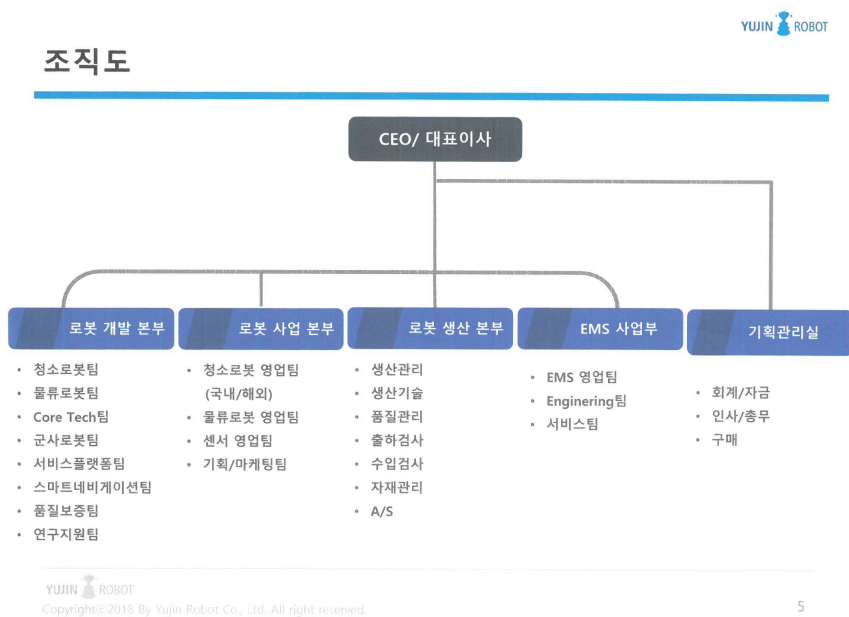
YUJIN ROBOT

조직도

CEO/ 대표이사

로봇 개발 본부

- 청소로봇팀
- 물류로봇팀
- Core Tech팀
- 군사로봇팀
- 서비스플랫폼팀
- 스마트네비게이션팀
- 품질보증팀
- 연구지원팀

로봇 사업 본부

- 청소로봇 영업팀 (국내/해외)
- 물류로봇 영업팀
- 센서 영업팀
- 기획/마케팅팀

로봇 생산 본부

- 생산관리
- 생산기술
- 품질관리
- 출하검사
- 수입검사
- 자재관리
- A/S

EMS 사업부

- EMS 영업팀
- Enginering팀
- 서비스팀

기획관리실

- 회계/자금
- 인사/총무
- 구매

YUJIN ROBOT
Copyright © 2018 By Yujin Robot Co., Ltd. All right reserved.

5